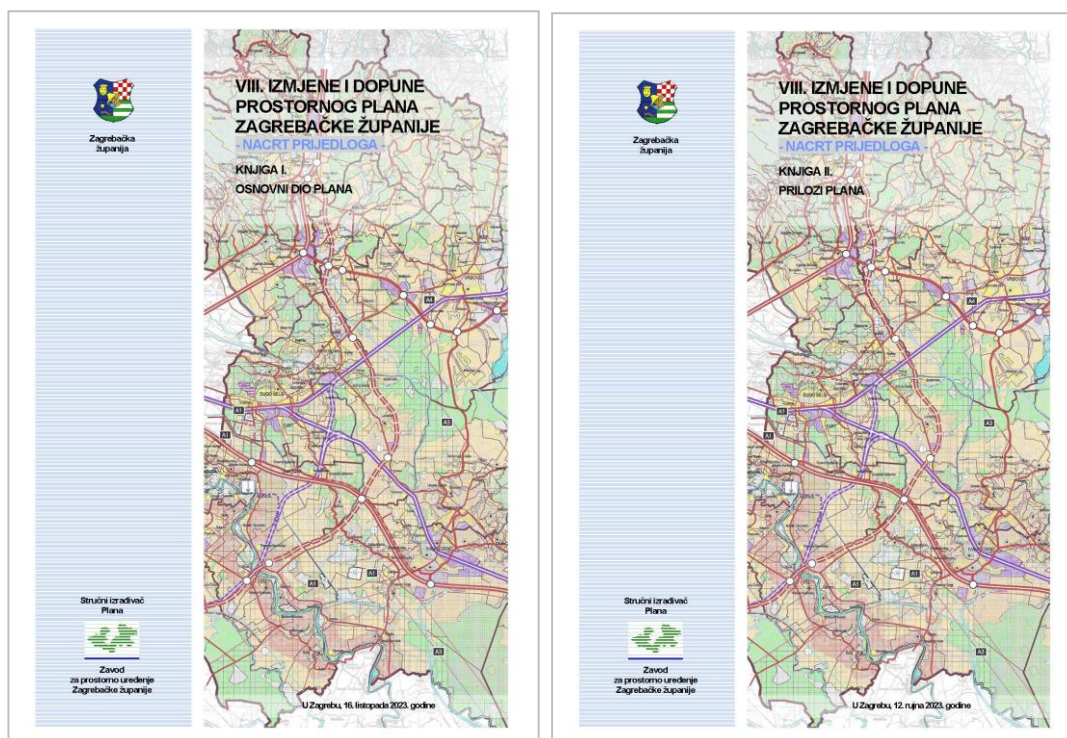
Zagrebačka županija

VIII. IZMJENE I DOPUNE PROSTORNOG PLANA ZAGREBAČKE ŽUPANIJE
- NACRT PRIJEDLOGA -

KNJIGA I.

OSNOVNI DIO PLANA

A4

A3

A1

A1

A1

A3

Stručni izrađivač Plana

Zavod za prostorno uređenje Zagrebačke županije

U Zagrebu, 16. listopada 2023. godine

Zagrebačka županija

VIII. IZMJENE I DOPUNE PROSTORNOG PLANA ZAGREBAČKE ŽUPANIJE
- NACRT PRIJEDLOGA -

KNJIGA II.

PRILOZI PLANA

A4

A3

A1

A1

A1

A3

Stručni izrađivač Plana

Zavod za prostorno uređenje Zagrebačke županije

U Zagrebu, 12. rujna 2023. godine